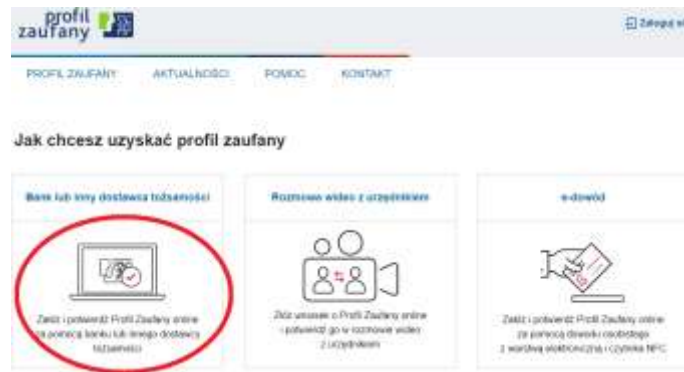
profil zaufany

Zaloguj si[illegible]

PROFIL ZAUFANY AKTUALNOŚCI POMOC KONTAKT

Jak chcesz uzyskać profil zaufany

Bank lub inny dostawca tożsamości

Załóż i potwierdź Profil Zaufany online za pomocą banku lub innego dostawcy tożsamości

Rozmowa wideo z urzędnikiem

Złóż wniosek o Profil Zaufany online i potwierdź go w rozmowie wideo z urzędnikiem

e-dowód

Załóż i potwierdź Profil Zaufany online za pomocą dowodu osobistego z warstwą elektroniczną i czytnika NFC